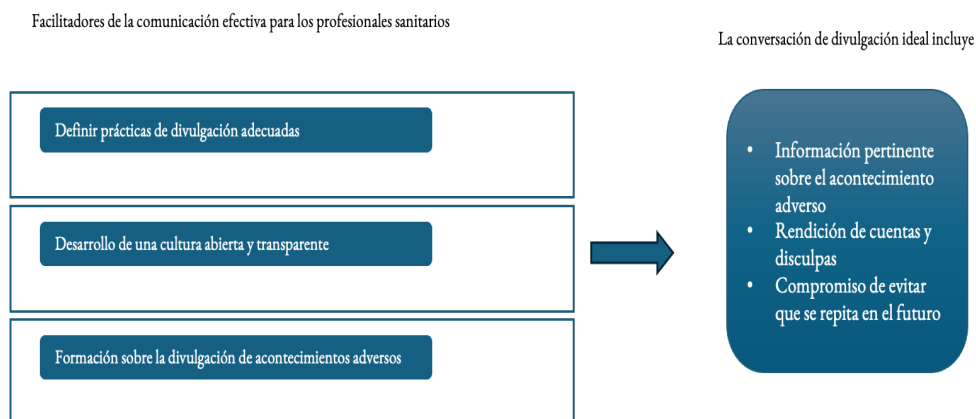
Facilitadores de la comunicación efectiva para los profesionales sanitarios

La conversación de divulgación ideal incluye

Definir prácticas de divulgación adecuadas

Desarrollo de una cultura abierta y transparente

Formación sobre la divulgación de acontecimientos adversos

- Información pertinente sobre el acontecimiento adverso
- Rendición de cuentas y disculpas
- Compromiso de evitar que se repita en el futuro